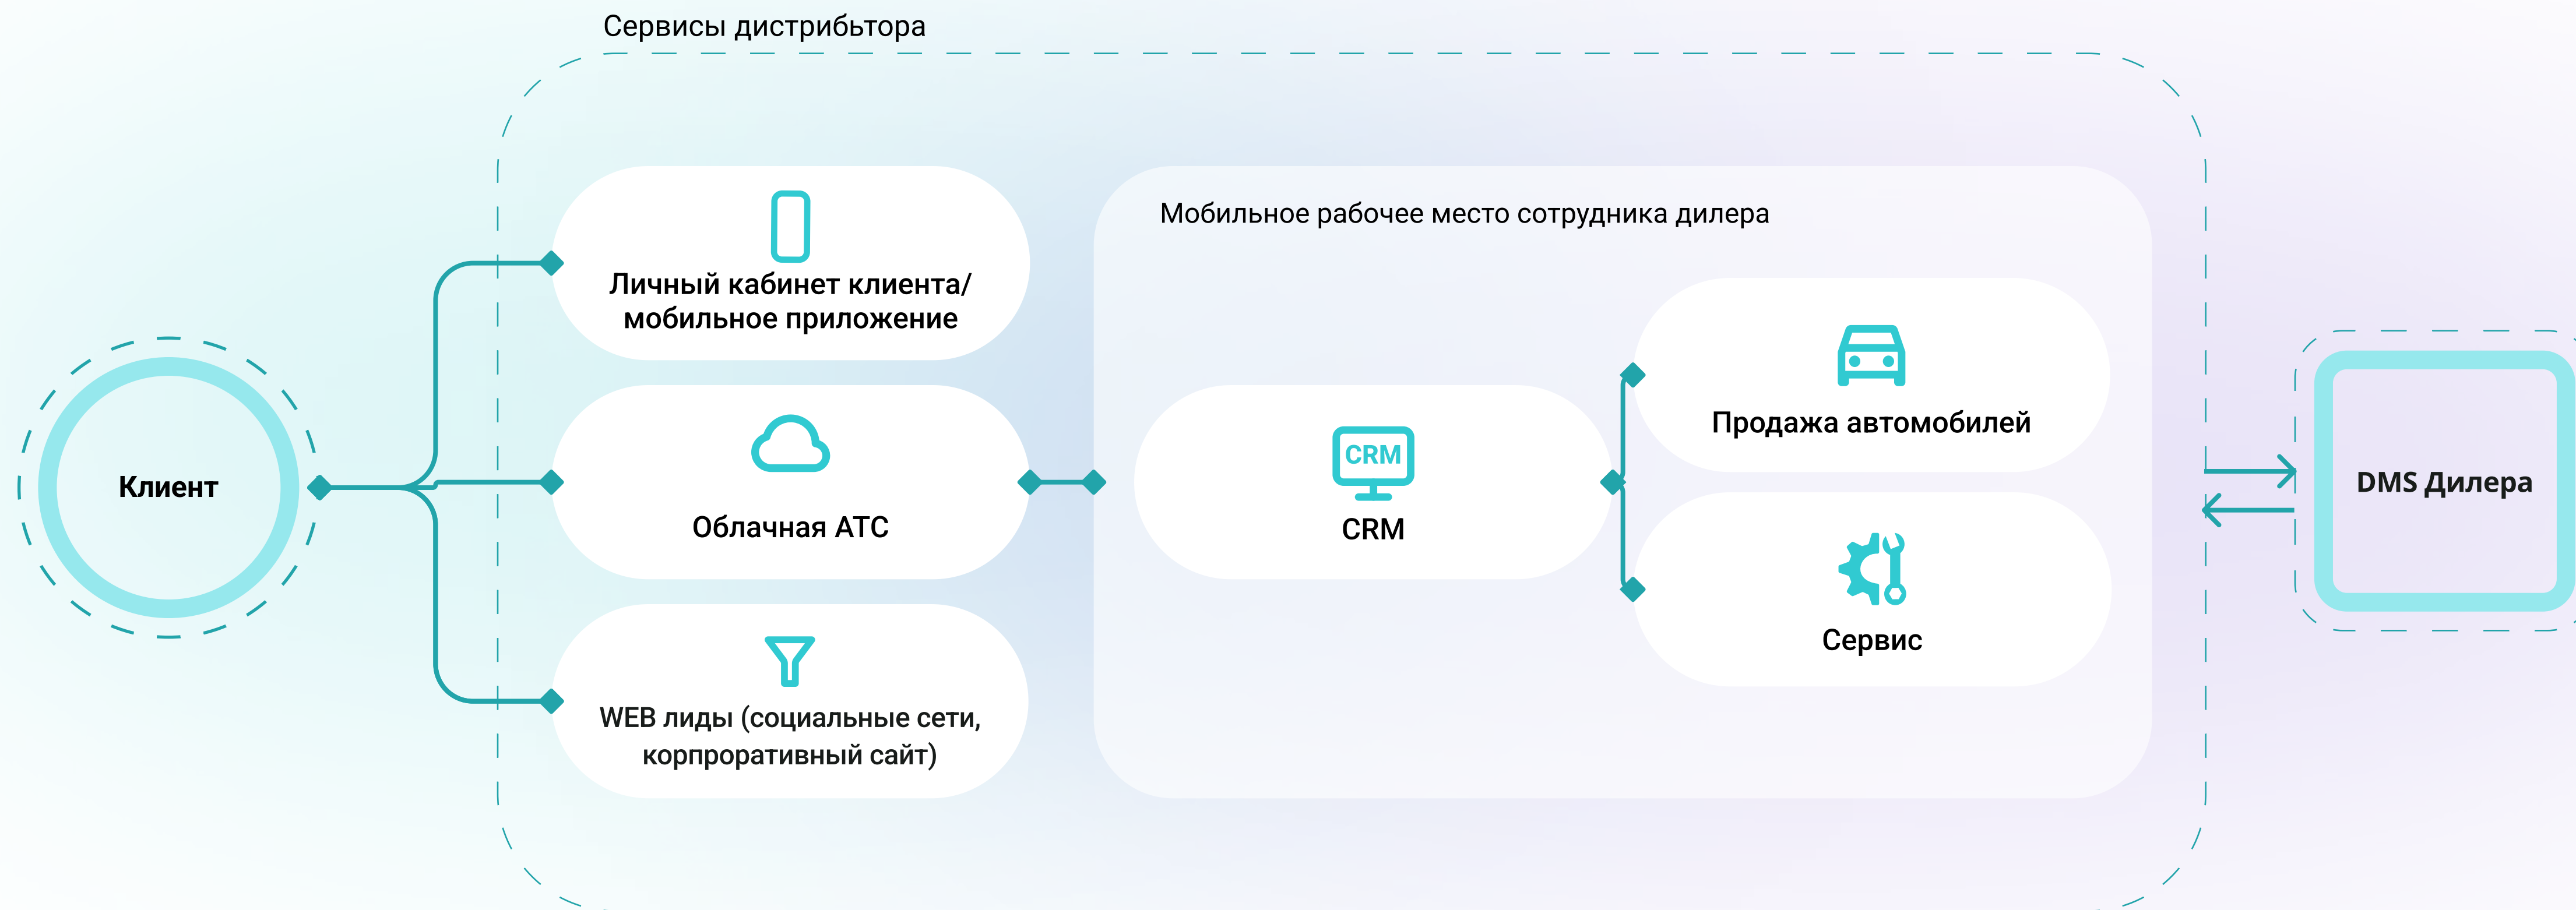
Сервисы дистрибьтора

Клиент

Личный кабинет клиента/ мобильное приложение

Облачная АТС

WEB лиды (социальные сети, корпроративный сайт)

Мобильное рабочее место сотрудника дилера

CRM

CRM

Продажа автомобилей

Сервис

DMS Дилера